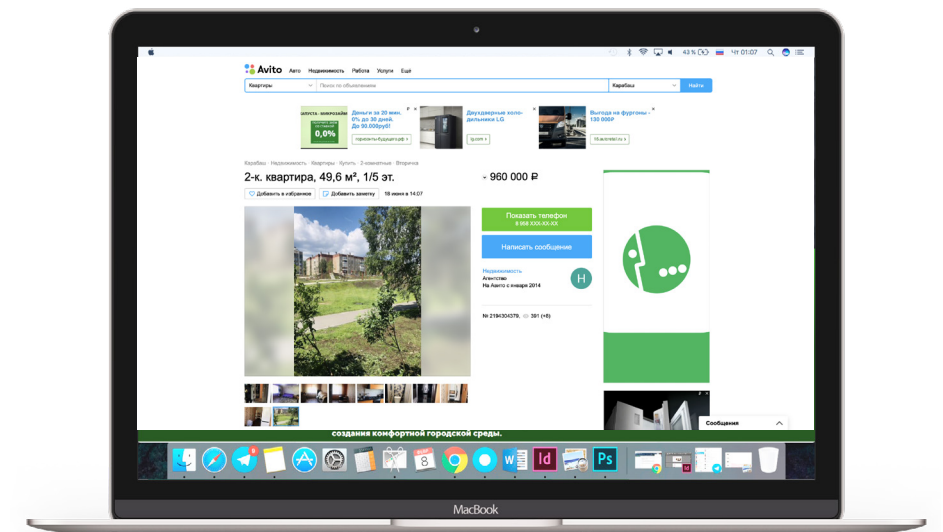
43 % Чт 01:07

Avito Авто Недвижимость Работа Услуги Ещё

Квартиры Поиск по объявлениям Карабаш Найти

Деньги за 20 мин. 0% до 30 дней. До 90.000руб! 0,0% Двухдверные холодильники LG Выгода на фургоны - 130 000₽

Карабаш · Недвижимость · Квартиры · Купить · 2-комнатные · Вторичка

2-к. квартира, 49,6 м², 1/5 эт.

Добавить в избранное Добавить заметку 18 июня в 14:07

960 000 ₽

Показать телефон
8 958 XXX-XX-XX

Написать сообщение

Недвижимость
Агентство
На Авито с января 2014

Н

№ 2194304379, 391 (+8)

Сообщения

создания комфортной городской среды.

8

Id

Ps

MacBook